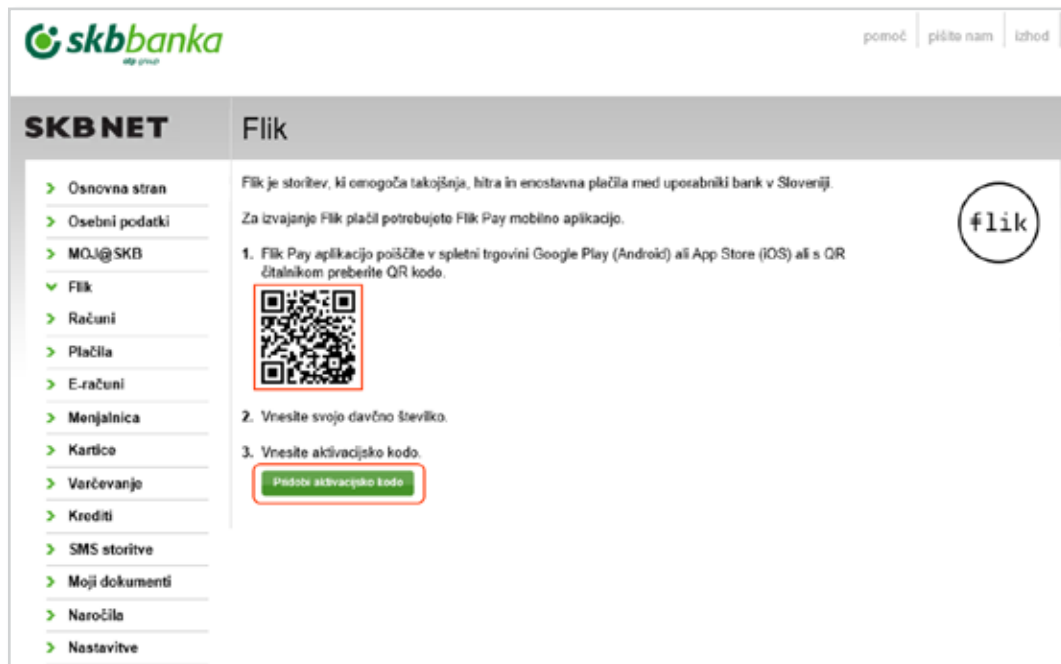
skbbanka
otp group

pomoč | pišite nam | izhod

SKBNET

Flik

Osnovna stran
Osebni podatki
MOJ@SKB
Flik
Računi
Plačila
E-računi
Menjalnica
Kartice
Varčevanje
Krediti
SMS storitve
Moji dokumenti
Naročila
Nastavitve

Flik je storitev, ki omogoča takojšnja, hitra in enostavna plačila med uporabniki bank v Sloveniji.

Za izvajanje Flik plačil potrebujete Flik Pay mobilno aplikacijo.

flik

1. Flik Pay aplikacijo poiščite v spletni trgovini Google Play (Android) ali App Store (iOS) ali s QR čitalnikom preberite QR kodo.

2. Vnesite svojo davčno številko.

3. Vnesite aktivacijsko kodo.

Pridobi aktivacijsko kodo